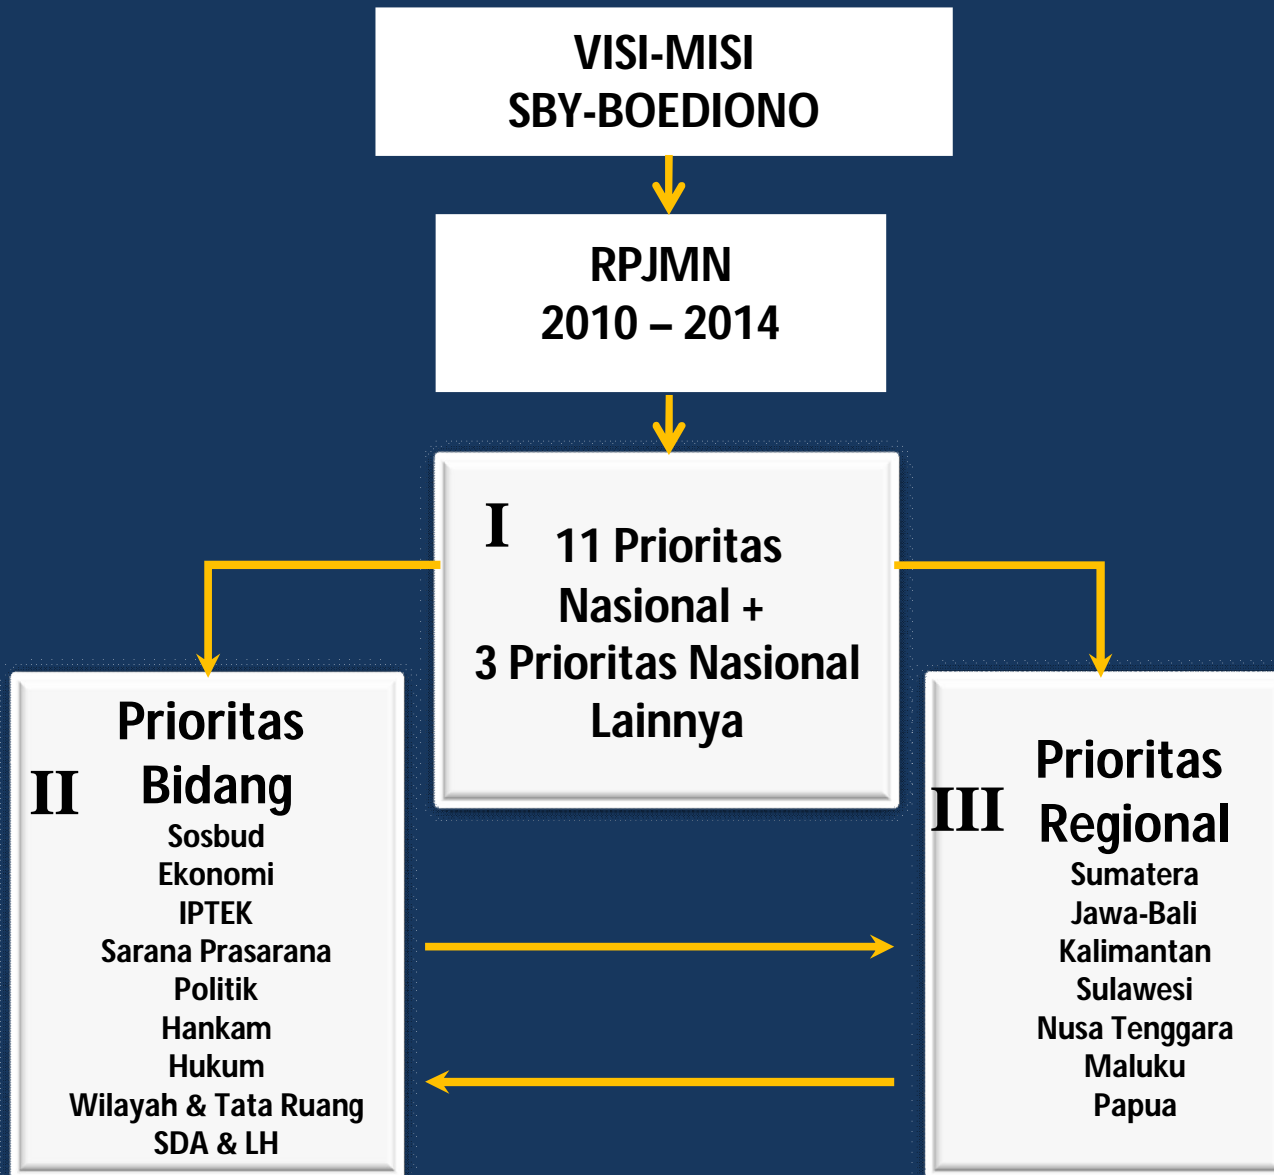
VISI-MISI
SBY-BOEDIONO

RPJMN
2010 – 2014

I

11 Prioritas Nasional +
3 Prioritas Nasional Lainnya

II

Prioritas Bidang

Sosbud
Ekonomi
IPTEK
Sarana Prasarana
Politik
Hankam
Hukum
Wilayah & Tata Ruang
SDA & LH

III

Prioritas Regional

Sumatera
Jawa-Bali
Kalimantan
Sulawesi
Nusa Tenggara
Maluku
Papua